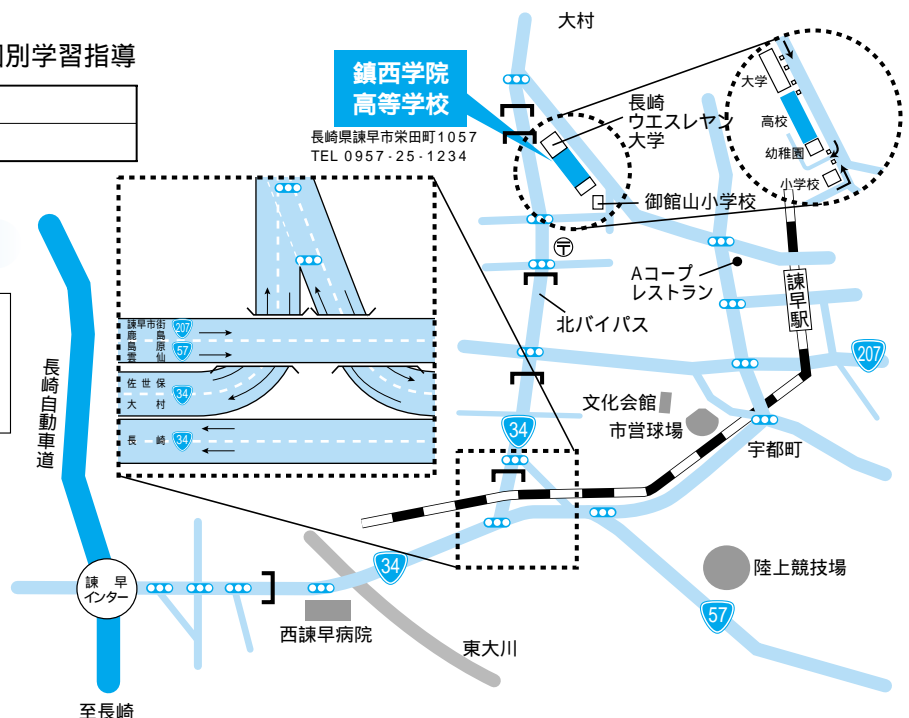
別学習指導

鎮西学院
高等学校

長崎県諫早市栄田町1057
TEL 0957-25-1234

大村

長崎
ウエスレヤン
大学

大学
高校
幼稚園
小学校

御館山小学校

Aコープ
レストラン

北バイパス

諫早駅

207

文化会館

市営球場

宇都町

34

陸上競技場

57

諫早市街
鹿島
雲仙
207
島原
57

佐世保
大村
34

長崎
34

長崎自動車道

諫早インター

至長崎

西諫早病院

東大川

34